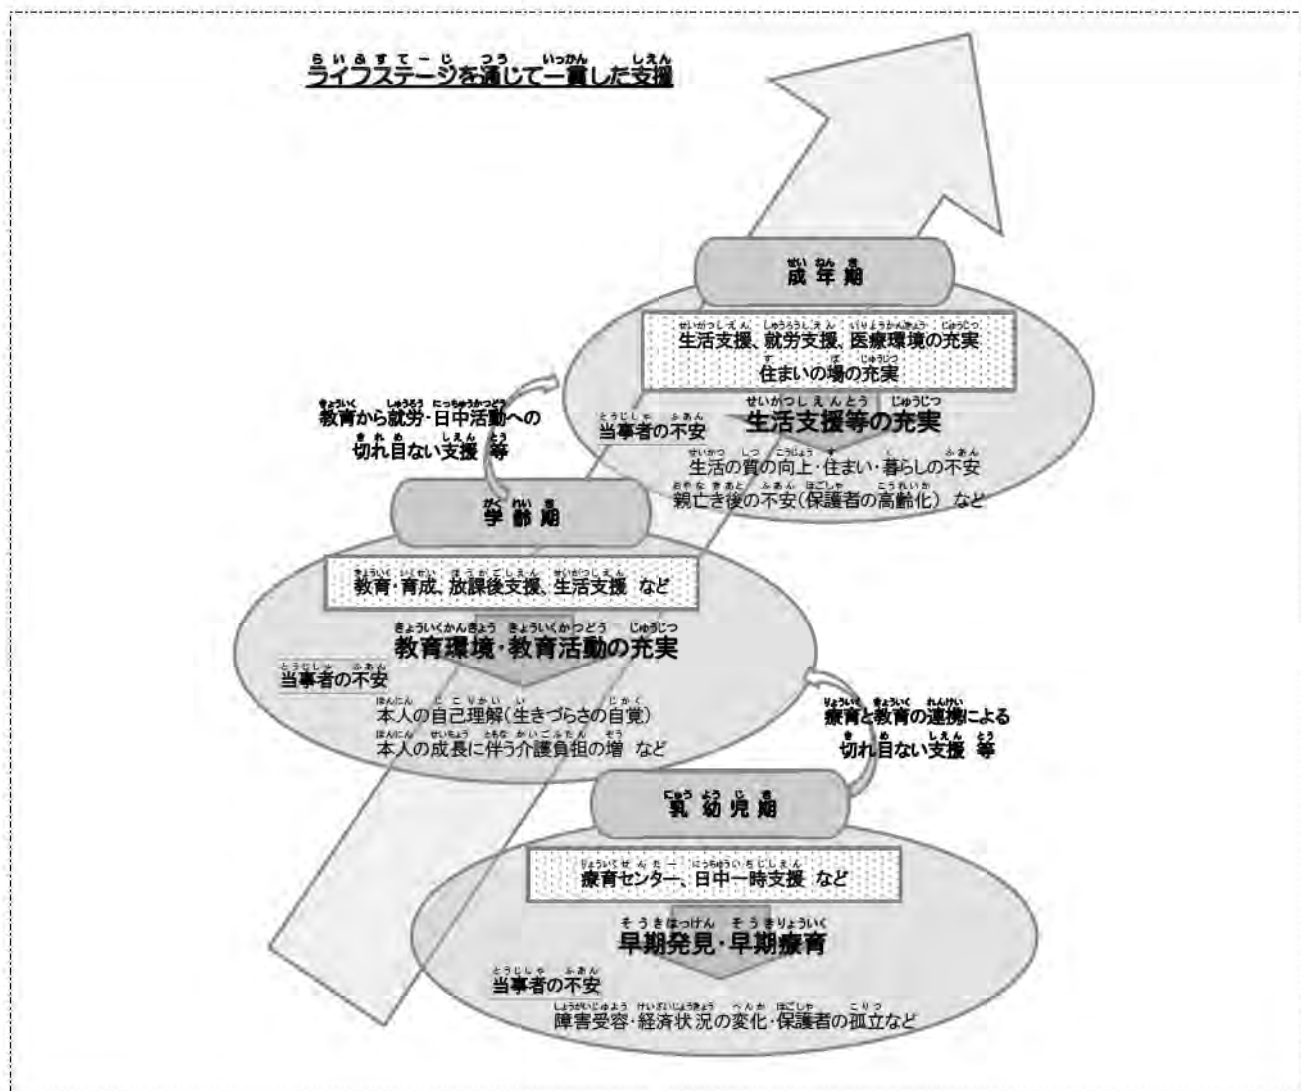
ライフステージを通じて一貫した支援

成年期

生活支援、就労支援、医療環境の充実
住まいの場の充実

教育から就労・日中活動への
切れ目ない支援 等

当事者の不安

生活支援等の充実

生活の質の向上・住まい・暮らしの不安
親亡き後の不安（保護者の高齢化） など

学齢期

教育・育成、放課後支援、生活支援 など

教育環境・教育活動の充実

当事者の不安

本人の自己理解（生きづらさの自覚）
本人の成長に伴う介護負担の増 など

療育と教育の連携による
切れ目ない支援 等

乳幼児期

療育センター、日中一時支援 など

早期発見・早期療育

当事者の不安

障害受容・経済状況の変化・保護者の孤立など